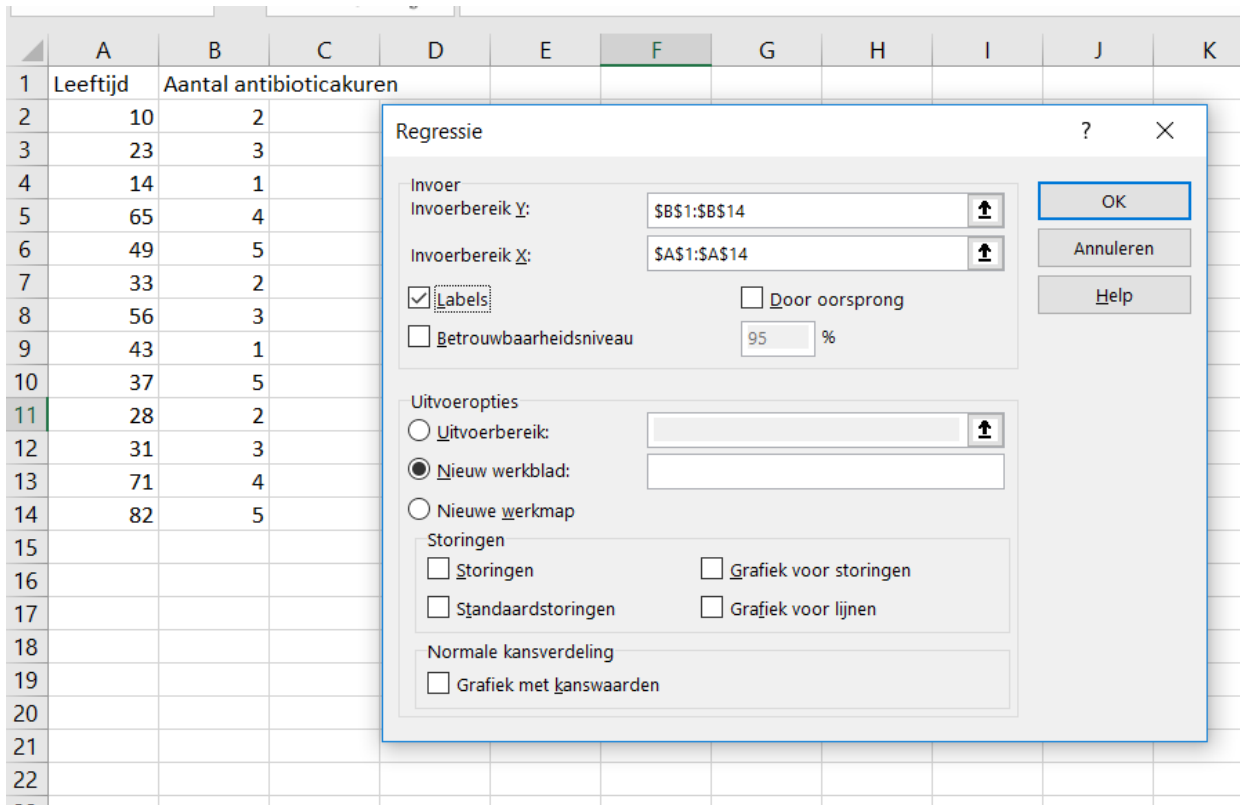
| | A | B | C | D | E | F | G | H | I | J | K |
|---|---|---|---|---|---|---|---|---|---|---|---|
| 1 | Leeftijd | Aantal antibioticakuren | | | | | | | | | |
| 2 | 10 | 2 | | | | | | | | | |
| 3 | 23 | 3 | | | | | | | | | |
| 4 | 14 | 1 | | | | | | | | | |
| 5 | 65 | 4 | | | | | | | | | |
| 6 | 49 | 5 | | | | | | | | | |
| 7 | 33 | 2 | | | | | | | | | |
| 8 | 56 | 3 | | | | | | | | | |
| 9 | 43 | 1 | | | | | | | | | |
| 10 | 37 | 5 | | | | | | | | | |
| 11 | 28 | 2 | | | | | | | | | |
| 12 | 31 | 3 | | | | | | | | | |
| 13 | 71 | 4 | | | | | | | | | |
| 14 | 82 | 5 | | | | | | | | | |
| 15 | | | | | | | | | | | |
| 16 | | | | | | | | | | | |
| 17 | | | | | | | | | | | |
| 18 | | | | | | | | | | | |
| 19 | | | | | | | | | | | |
| 20 | | | | | | | | | | | |
| 21 | | | | | | | | | | | |
| 22 | | | | | | | | | | | |

Regressie
?
×

Invoer
Invoerbereik Y: $B$1:$B$14
Invoerbereik X: $A$1:$A$14
Labels
Door oorsprong
Betrouwbaarheidsniveau 95 %

Uitvoeropties
Uitvoerbereik:
Nieuw werkblad:
Nieuwe werkmap

Storingen
Storingen
Grafiek voor storingen
Standaardstoringen
Grafiek voor lijnen

Normale kansverdeling
Grafiek met kanswaarden

OK
Annuleren
Help